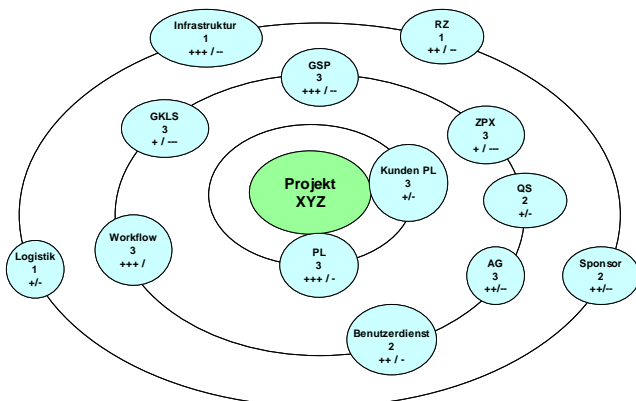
Infrastruktur
1
+++ / --

RZ
1
++ / --

GSP
3
+++ / --

GKLS
3
+ / ---

ZPX
3
+ / ---

Projekt
XYZ

Kunden PL
3
+/-

QS
2
+/-

Workflow
3
+++ /

Logistik
1
+/-

PL
3
+++ / -

AG
3
++/--

Sponsor
2
++/--

Benutzerdienst
2
++ / -